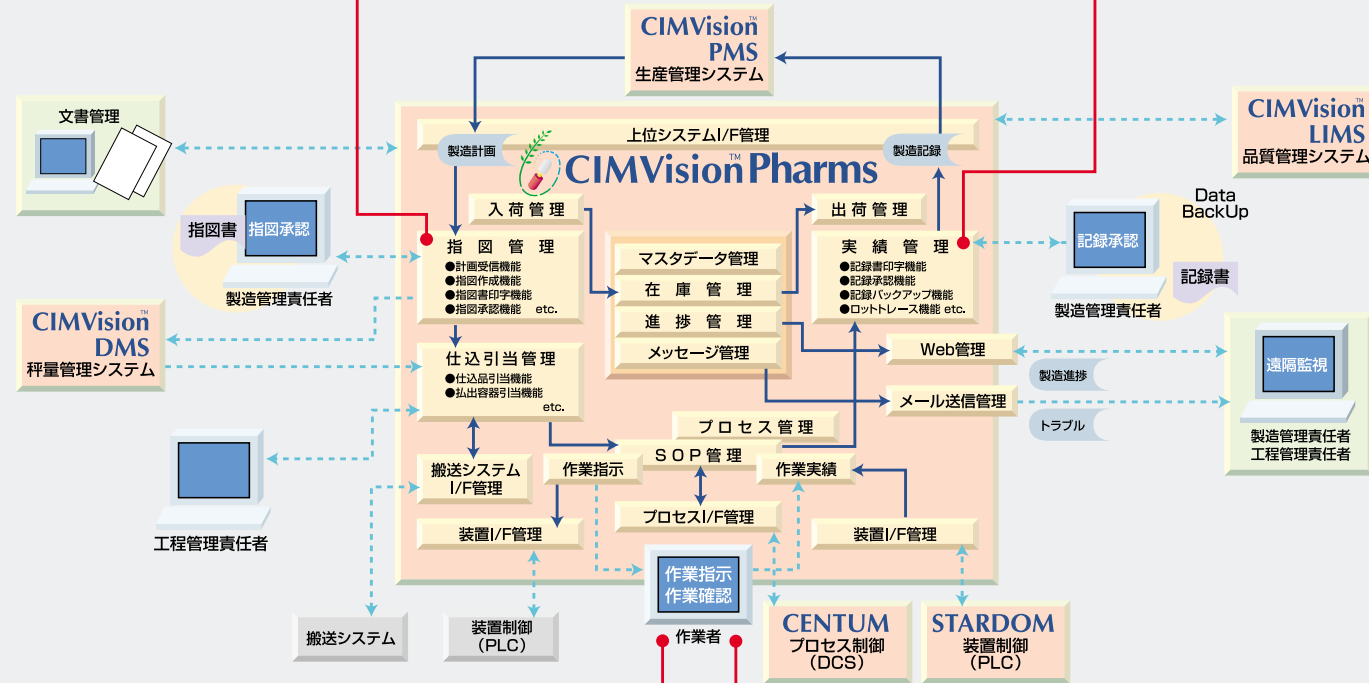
CIMVision™ PMS
生産管理システム

文書管理

上位システムI/F管理

製造計画

CIMVision™ Pharms

製造記録

CIMVision™ LIMS
品質管理システム

Data BackUp

指図書

指図承認

製造管理責任者

入荷管理

出荷管理

指図管理
●計画受信機能
●指図作成機能
●指図書印字機能
●指図承認機能 etc.

マスタデータ管理

在庫管理

進捗管理

メッセージ管理

実績管理
●記録書印字機能
●記録承認機能
●記録バックアップ機能
●ロットトレース機能 etc.

記録承認

記録書

製造管理責任者

CIMVision™ DMS
秤量管理システム

仕込引当管理
●仕込品引当機能
●払出容器引当機能
etc.

Web管理

メール送信管理

製造進捗

トラブル

遠隔監視

製造管理責任者
工程管理責任者

プロセス管理

SOP管理

作業指示

作業実績

搬送システムI/F管理

工程管理責任者

プロセスI/F管理

装置I/F管理

装置I/F管理

作業指示
作業確認

作業者

搬送システム

装置制御
(PLC)

CENTUM
プロセス制御
(DCS)

STARDOM
装置制御
(PLC)